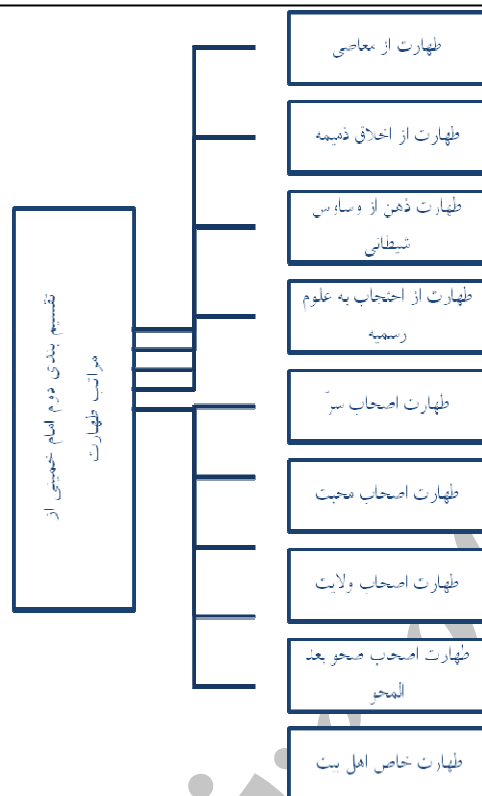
تقسیم بندی دوم امام خمینی از مراتب طهارت

طهارت از معاصی

طهارت از اخلاق ذمیمه

طهارت ذهن از وساوس شیطانی

طهارت از احتجاب به علوم رسمیه

طهارت اصحاب سرّ

طهارت اصحاب محبت

طهارت اصحاب ولایت

طهارت اصحب صحو بعد المحو

طهارت خاص اهل بیت